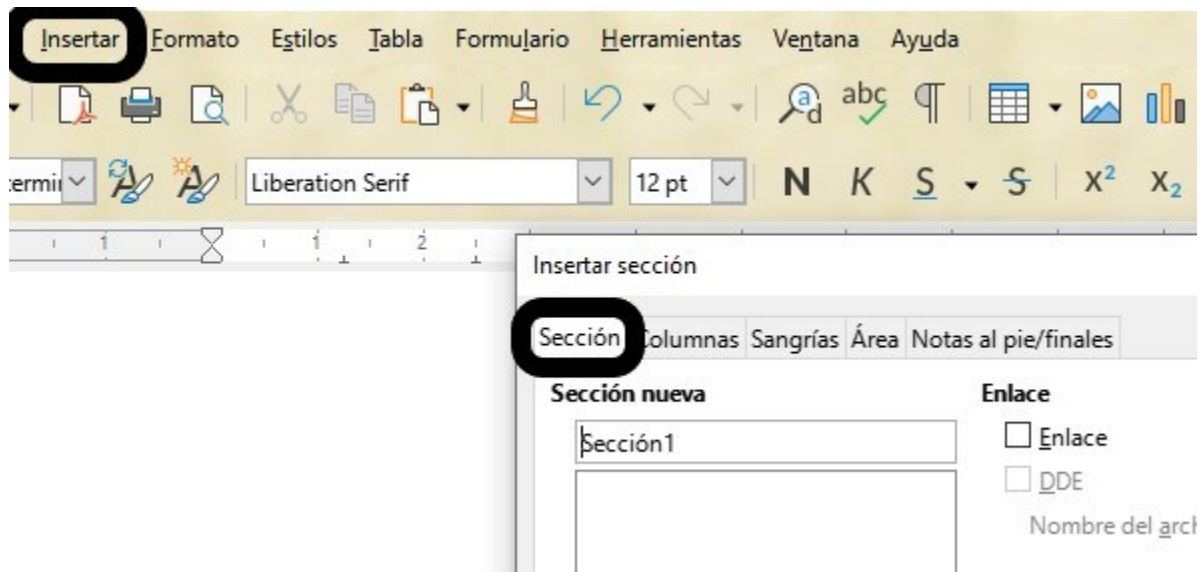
Insertar Formato Estilos Tabla Formulario Herramientas Ventana Ayuda

termi

Liberation Serif

12 pt

N K S S $X^2$ $X_2$

1 1 1 2

Insertar sección

Sección Columnas Sangrías Área Notas al pie/finales

Sección nueva

Sección1

Enlace

Enlace

DDE

Nombre del arch